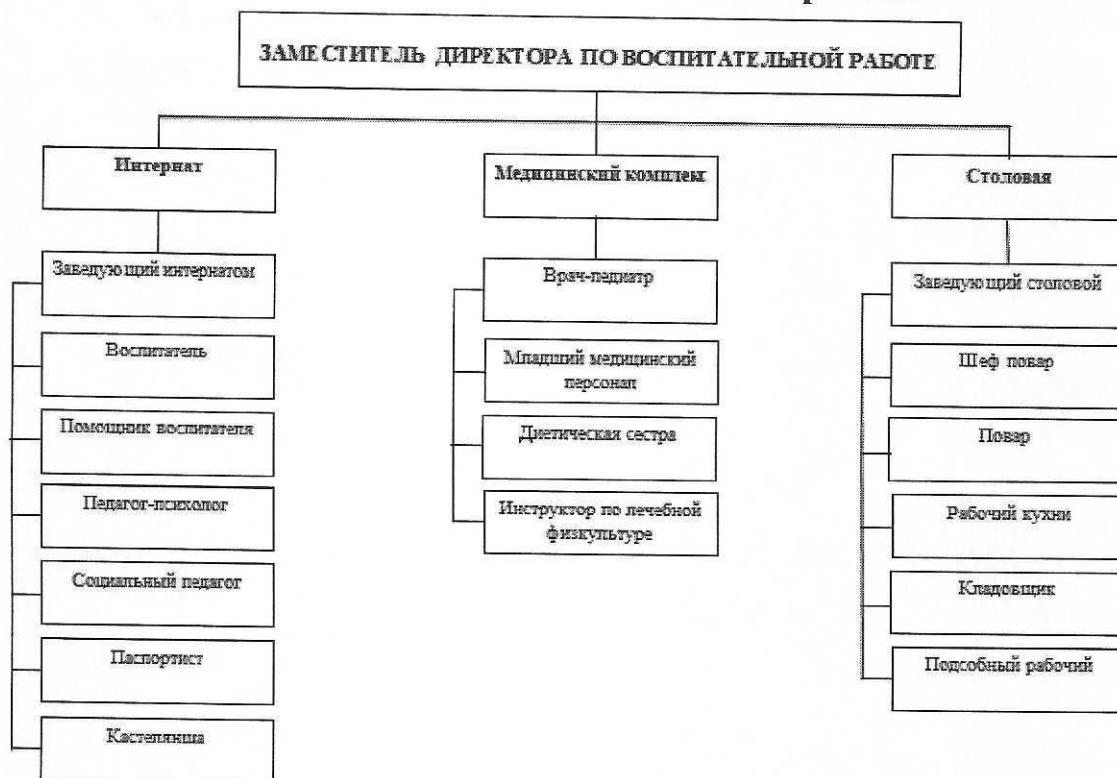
ЗАМЕСТИТЕЛЬ ДИРЕКТОРА ПО ВОСПИТАТЕЛЬНОЙ РАБОТЕ

Интернат

Заведующий интернатом

Воспитатель

Помощник воспитателя

Педагог-психолог

Социальный педагог

Паспортист

Кастелянша

Медицинский комплекс

Врач-педиатр

Младший медицинский персонал

Диетическая сестра

Инструктор по лечебной физкультуре

Столовая

Заведующий столовой

Шеф повар

Повар

Рабочий кухни

Кладовщик

Подсобный рабочий